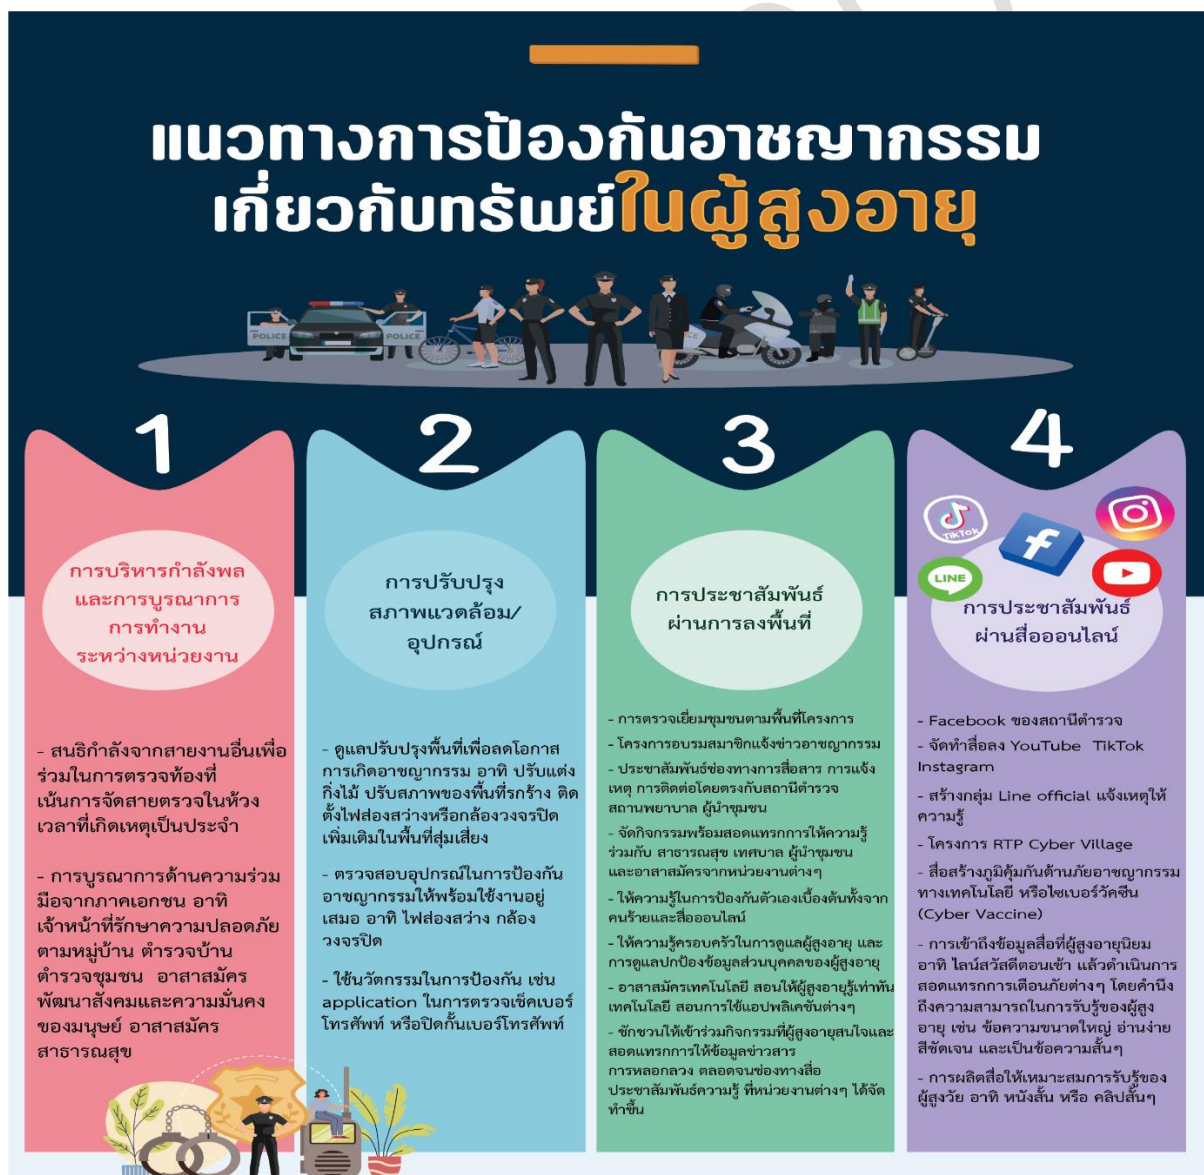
แนวทางการป้องกันอาชญากรรม เกี่ยวกับทรัพย์ในผู้สูงอายุ

POLICE POLICE

1

การบริหารกำลังพล และการบูรณาการ การทำงาน ระหว่างหน่วยงาน

- สนธิกำลังจากสายงานอื่นเพื่อร่วมในการตรวจท้องที่ เน้นการจัดสายตรวจในห้วงเวลาที่เกิดเหตุเป็นประจำ

- การบูรณาการด้านความร่วมมือจากภาคเอกชน อาทิ เจ้าหน้าที่รักษาความปลอดภัยตามหมู่บ้าน ตำรวจบ้าน ตำรวจชุมชน อาสาสมัครพัฒนาสังคมและความมั่นคงของมนุษย์ อาสาสมัครสาธารณสุข

2

การปรับปรุง สภาพแวดล้อม/ อุปกรณ์

- ดูแลปรับปรุงพื้นที่เพื่อลดโอกาสการเกิดอาชญากรรม อาทิ ปรับแต่งกิ่งไม้ ปรับสภาพของพื้นที่รกร้าง ติดตั้งไฟส่องสว่างหรือกล้องวงจรปิดเพิ่มเติมในพื้นที่สุ่มเสี่ยง

- ตรวจสอบอุปกรณ์ในการป้องกันอาชญากรรมให้พร้อมใช้งานอยู่เสมอ อาทิ ไฟส่องสว่าง กล้องวงจรปิด

- ใช้นวัตกรรมในการป้องกัน เช่น application ในการตรวจเช็คเบอร์โทรศัพท์ หรือปิดกั้นเบอร์โทรศัพท์

3

การประชาสัมพันธ์ ผ่านการลงพื้นที่

- การตรวจเยี่ยมชุมชนตามพื้นที่โครงการ
- โครงการอบรมสมาชิกแจ้งข่าวอาชญากรรม
- ประชาสัมพันธ์ช่องทางการสื่อสาร การแจ้งเหตุ การติดต่อโดยตรงกับสถานีตำรวจ สถานพยาบาล ผู้นำชุมชน
- จัดกิจกรรมพร้อมสอดแทรกการให้ความรู้ร่วมกับ สาธารณสุข เทศบาล ผู้นำชุมชน และอาสาสมัครจากหน่วยงานต่างๆ
- ให้ความรู้ในการป้องกันตัวเองเบื้องต้นทั้งจากคนร้ายและสื่อออนไลน์
- ให้ความรู้ครอบครัวในการดูแลผู้สูงอายุ และการดูแลปกป้องข้อมูลส่วนบุคคลของผู้สูงอายุ
- อาสาสมัครเทคโนโลยี สอนให้ผู้สูงอายุรู้เท่าทันเทคโนโลยี สอนการใช้แอปพลิเคชั่นต่างๆ
- ชักชวนให้เข้าร่วมกิจกรรมที่ผู้สูงอายุสนใจและสอดแทรกการให้ข้อมูลข่าวสารการหลอกลวง ตลอดจนช่องทางสื่อประชาสัมพันธ์ความรู้ ที่หน่วยงานต่างๆ ได้จัดทำขึ้น

4

TikTok LINE

การประชาสัมพันธ์ ผ่านสื่อออนไลน์

- Facebook ของสถานีตำรวจ
- จัดทำสื่อลง YouTube TikTok Instagram
- สร้างกลุ่ม Line official แจ้งเหตุให้ความรู้
- โครงการ RTP Cyber Village
- สื่อสร้างภูมิคุ้มกันด้านภัยอาชญากรรมทางเทคโนโลยี หรือไซเบอร์วัคซีน (Cyber Vaccine)
- การเข้าถึงข้อมูลสื่อที่ผู้สูงอายุนิยม อาทิ ไลน์สวัสดีตอนเช้า แล้วดำเนินการสอดแทรกการเตือนภัยต่างๆ โดยคำนึงถึงความสามารถในการรับรู้ของผู้สูงอายุ เช่น ข้อความขนาดใหญ่ อ่านง่าย สีชัดเจน และเป็นข้อความสั้นๆ
- การผลิตสื่อให้เหมาะสมการรับรู้ของผู้สูงวัย อาทิ หนังสั้น หรือ คลิปสั้นๆ